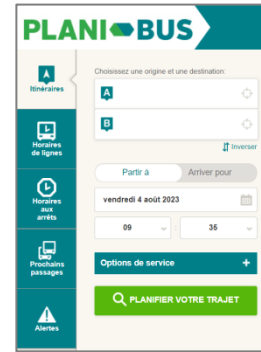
PLANI BUS

Itinéraires

Horaires de lignes

Horaires aux arrêts

Prochains passages

Alertes

Choisissez une origine et une destination:

A

B

Inverser

Partir à

Arriver pour

vendredi 4 août 2023

09

:

35

Options de service

+

PLANIFIER VOTRE TRAJET